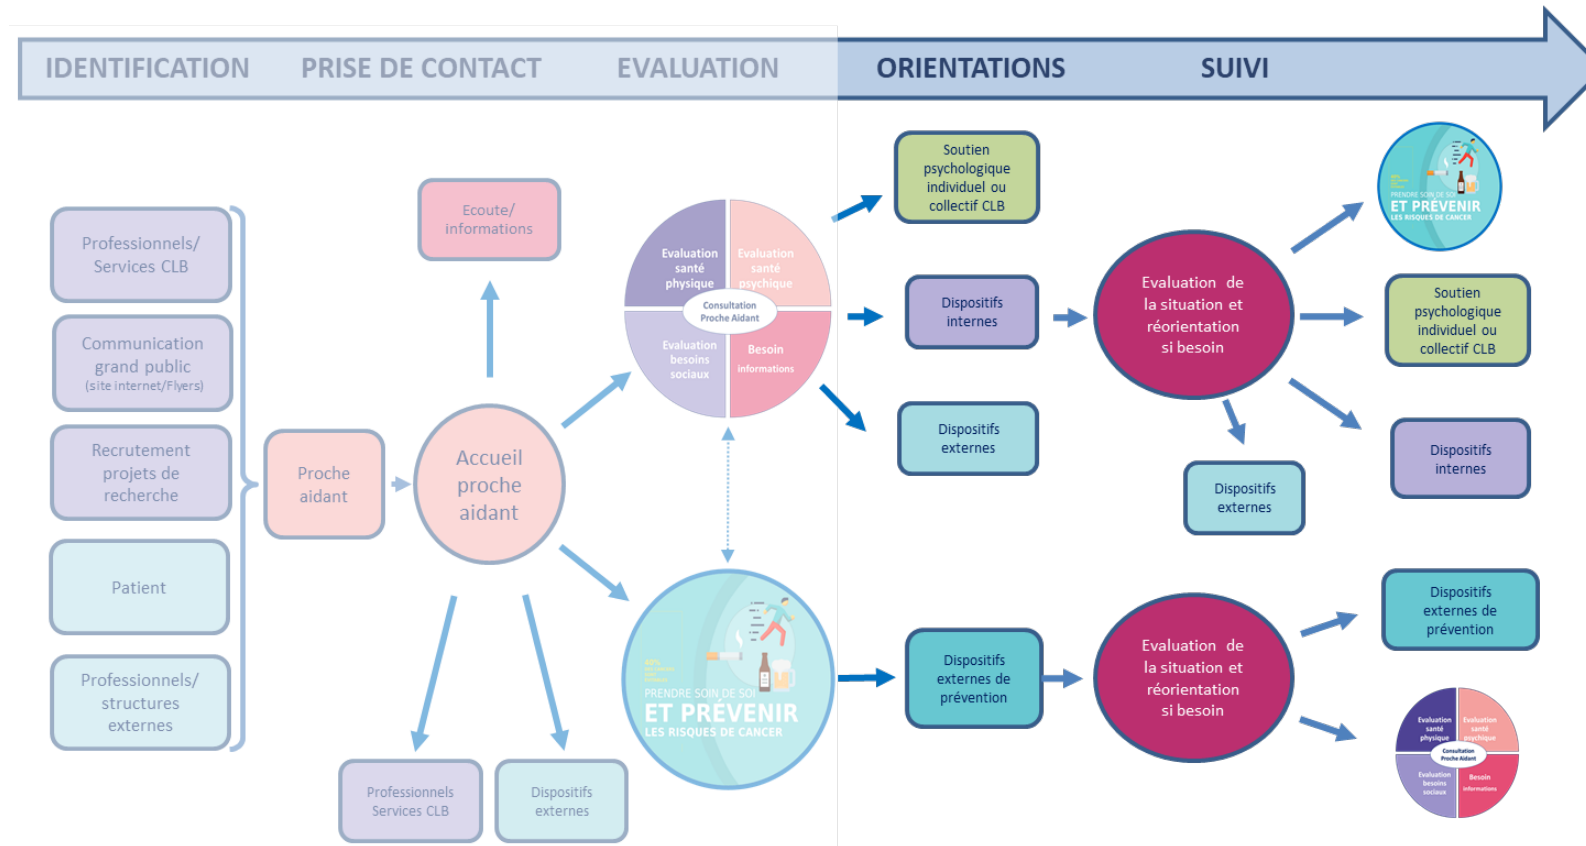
IDENTIFICATION PRISE DE CONTACT EVALUATION ORIENTATIONS SUIVI

Professionnels/ Services CLB

Communication grand public (site internet/Flyers)

Recrutement projets de recherche

Patient

Professionnels/ structures externes

Proche aidant

Accueil proche aidant

Ecoute/ informations

Professionnels Services CLB

Dispositifs externes

Evaluation santé physique

Evaluation santé psychique

Consultation Proche Aidant

Evaluation besoins sociaux

Besoin informations

PRENDRE SOIN DE SOI ET PRÉVENIR LES RISQUES DE CANCER

Soutien psychologique individuel ou collectif CLB

Dispositifs internes

Dispositifs externes

Dispositifs externes de prévention

Evaluation de la situation et réorientation si besoin

Dispositifs externes

Evaluation de la situation et réorientation si besoin

PRENDRE SOIN DE SOI ET PRÉVENIR LES RISQUES DE CANCER

Soutien psychologique individuel ou collectif CLB

Dispositifs internes

Dispositifs externes de prévention

Evaluation santé physique

Evaluation santé psychique

Consultation Proche Aidant

Evaluation besoins sociaux

Besoin informations